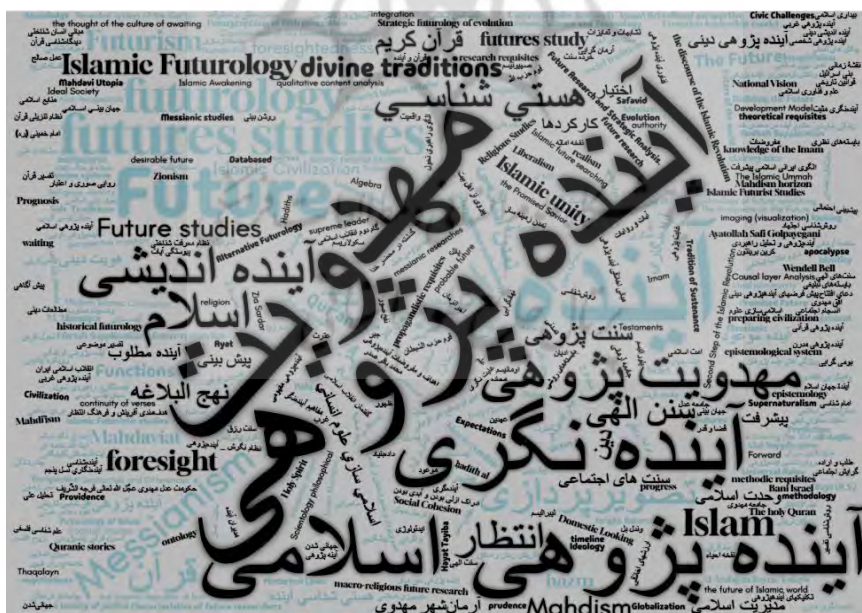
آینده پژوهی مهدوی
آینده پژوهی اسلامی
آینده نگری
آینده اندیشی
مهدویت پژوهی
Islamic Futurology
divine traditions
futures studies
futurology
Future
Future studies
foresight
Islam
Mahdism
Messianism
Futurism
futures study
قرآن کریم
هستی شناسی
سنن الهی
سنت پژوهی
اسلام
آینده مطلوب
نهج البلاغه
انتظار
پیش بینی
سنت های اجتماعی
تمدن اسلامی
Islamic unity
Liberalism
Zionism
Prognosis
waiting
historical futurology
Civilization
Mahdavian
Providence
Quranic stories
Thaqalayn
ontology
Holy Spirit
Social Cohesion
Domestic Looking
timeline
Ideology
Expectations
progress
Mahdism
Globalization
prudence
macro-religious future research
the future of Islamic world
The holy Quran
methodology
methodic requisites
Supernaturalism
epistemology
epistemological system
preparing civilization
Wendell Bell
Causal layer Analysis
apocalypse
Ayatollah Safi Golpayegani
Imam
Tradition of Sustenance
imaging (visualization)
Islamic Futurist Studies
Mahdism horizon
The Islamic Ummah
Knowledge of the Imam
theoretical requisites
Development Model
National Vision
Civic Challenges
Safavid
authority
Evolution
Strategic futurology of evolution
integration
the thought of the culture of awaiting
Mahdavi Utopia
Ideal Society
Islamic Awakening
Messianic studies
qualitative content analysis
research requisites
Future Research and Strategic Analysis
desirable future
Databased
Algebra
Islamic Civilization
Alternative Futurology
supreme leader
religion
Functions
Ayat
Forward
Testaments
hadith al
Hayat Tayiba
Scientology philosophical
the discourse of the Islamic Revolution
Second Step of the Islamic Revolution
the Promised Savior
Religious Studies
realism
foresightedness
آرمان‌شهر مهدوی
مدیریت اسلامی
پیشرفت
اختیار
کارکردها